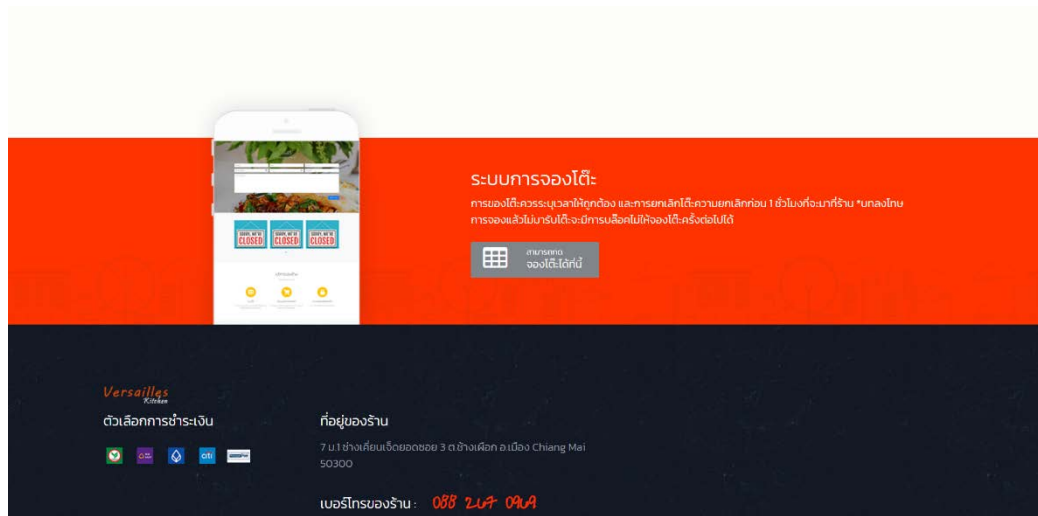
SORRY, WE'RE CLOSED

SORRY, WE'RE CLOSED

SORRY, WE'RE CLOSED

ระบบการจองโต๊ะ

การจองโต๊ะควรระบุเวลาให้ถูกต้อง และการยกเลิกโต๊ะความยกเลิกก่อน 1 ชั่วโมงที่จะมาที่ร้าน *นกลงไทม การจองแล้วไม่มารับโต๊ะจะมีการบล็อคไม่ให้จองโต๊ะครั้งต่อไปได้

สามารถกด
จองโต๊ะได้ที่นี่

Versailles
Kitchen

ตัวเลือกการชำระเงิน

citi

ที่อยู่ของร้าน

7 ม.1 ช่างเคี่ยนเจ็ดยอดซอย 3 ต.ช้างเผือก อ.เมือง Chiang Mai 50300

เบอร์โทรของร้าน : 088 2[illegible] 0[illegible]